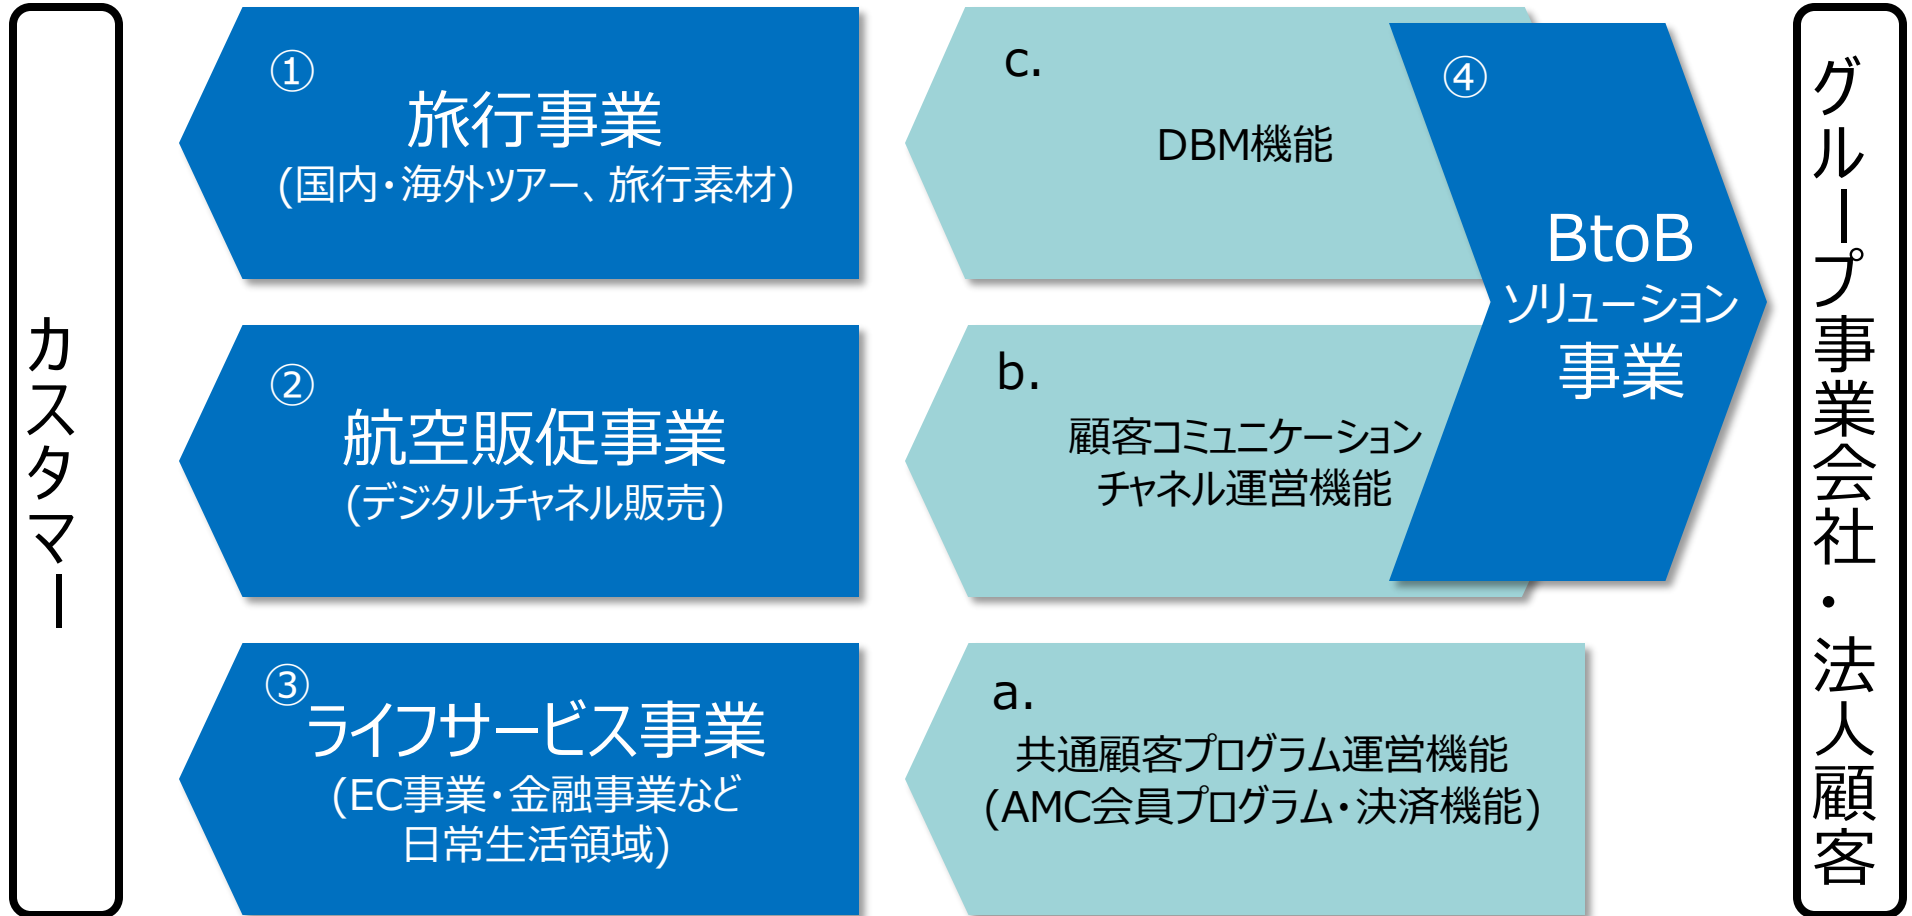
カスタマー

① 旅行事業
(国内・海外ツアー、旅行素材)

② 航空販促事業
(デジタルチャネル販売)

③ ライフサービス事業
(EC事業・金融事業など
日常生活領域)

c.
DBM機能

b.
顧客コミュニケーション
チャネル運営機能

a.
共通顧客プログラム運営機能
(AMC会員プログラム・決済機能)

④
BtoB
ソリューション
事業

グループ事業会社・法人顧客